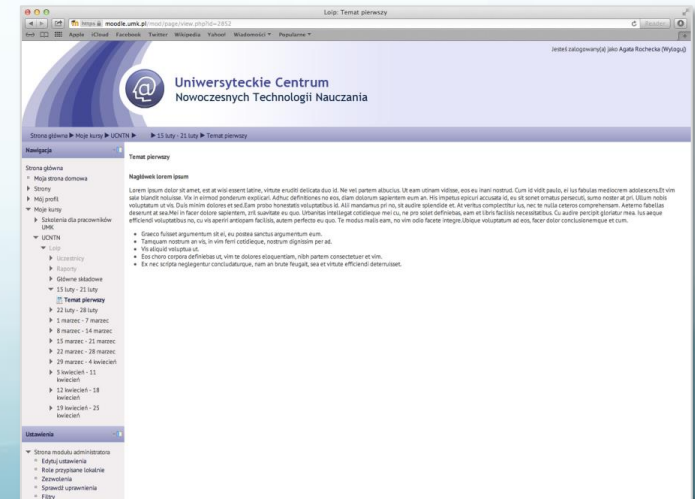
Loip: Temat pierwszy

https moodle.umk.pl/mod/page/view.php?id=2452

Apple iCloud Facebook Twitter Wikipedia Yahoo! Wiadomości Popularne

Jesteś zalogowany(a) jako Agata Rochecka (Wyloguj)

Uniwersyteckie Centrum
Nowoczesnych Technologii Nauczania

Strona główna ▶ Moje kursy ▶ UCNTN ▶ ▶ 15 luty - 21 luty ▶ Temat pierwszy

Nawigacja

Strona główna
Moja strona domowa
Strony
Mój profil
Moje kursy
Szkolenia dla pracowników UMK
UCNTN
Loip
Uczestnicy
Raporty
Główne składowe
15 luty - 21 luty
Temat pierwszy
22 luty - 28 luty
1 marzec - 7 marzec
8 marzec - 14 marzec
15 marzec - 21 marzec
22 marzec - 28 marzec
29 marzec - 4 kwiecień
5 kwiecień - 11 kwiecień
12 kwiecień - 18 kwiecień
19 kwiecień - 25 kwiecień

Ustawienia

Strona modułu administratora
Edytuj ustawienia
Role przypisane lokalnie
Zezwolenia
Sprawdź uprawnienia
Filtry

Temat pierwszy

Nagłówek lorem ipsum

Lorem ipsum dolor sit amet, est at wisi essent latine, virtute eruditi delicata duo id. Ne vel partem albucius. Ut eam utinam vidisse, eos eu inani nostrud. Cum id vidit paulo, ei ius fabulas mediocrem adolescens.Et vim sale blandit noluisse. Vix in eirmod ponderum explicari. Adhuc definitiones no eos, diam dolorum sapientem eum an. His impetus epicuri accusata id, eu sit sonet ornatus persecuti, sumo noster at pri. Ullum nobis voluptatum ut vis. Duis minim dolores et sed.Eam probo honestatis voluptatibus id. Alii mandamus pri no, sit audire splendide et. At veritus complectitur ius, nec te nulla ceteros comprehensam. Aeterno fabellas deserunt at sea.Mei in facer dolore sapientem, zril suavitate eu quo. Urbanitas intellegat cotidieque mei cu, ne pro solet definiebas, eam et libris facilisis necessitatibus. Cu audire percipit gloriatur mea. Ius aeque efficiendi voluptatibus no, cu vis aperiri antiopam facilisis, autem perfecto eu quo. Te modus malis eam, no vim odio facete integre.Ubique voluptatum ad eos, facer dolor conclusionemque et cum.

Graeco fuisset argumentum sit ei, eu postea sanctus argumentum eum.
Tamquam nostrum an vis, in vim ferri cotidieque, nostrum dignissim per ad.
Vis aliquid voluptua ut.
Eos choro corpora definiebas ut, vim te dolores eloquentiam, nibh partem consectetuer et vim.
Ex nec scripta neglegentur concludaturque, nam an brute feugait, sea et virtute efficiendi deterruisset.